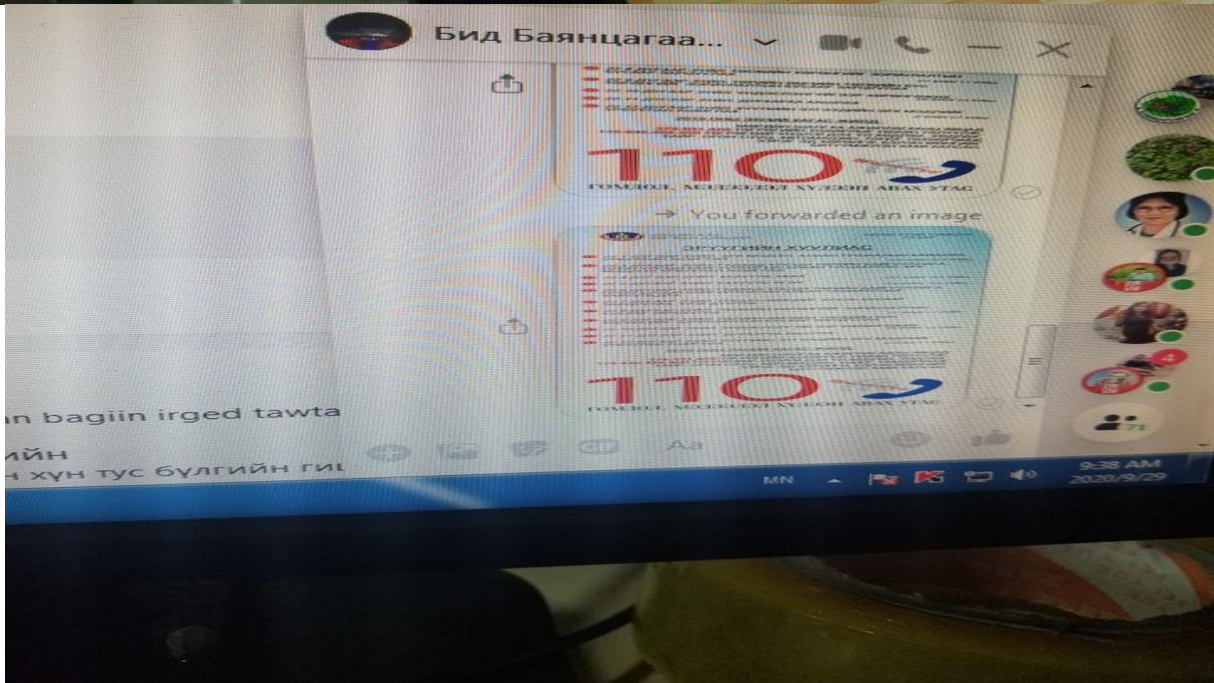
Бид Баянцагаа...

110
ГОМДОЛ, МЭДЭЭЛЭЛ ХҮЛЭЭН АВАХ УТАС

→ You forwarded an image

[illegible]

110
ГОМДОЛ, МЭДЭЭЛЭЛ ХҮЛЭЭН АВАХ УТАС

an bagiin irged tawta
ийн
н хүн тус бүлгийн ги

Aa

4

MN

9:38 AM
2020/9/29